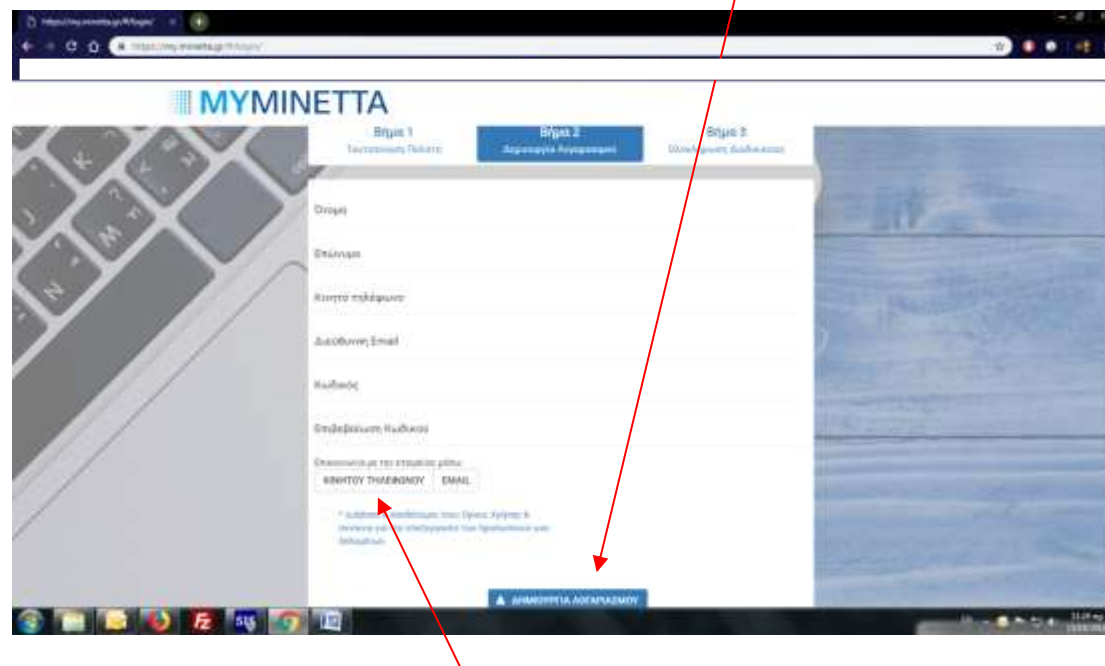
https://my.minetta.gr/#/login/

MYMINETTA

Βήμα 1
Ταυτοποίηση Πελάτη

Βήμα 2
Δημιουργία Λογαριασμού

Βήμα 3
Ολοκλήρωση Διαδικασίας

Όνομα

Επώνυμο

Κινητό τηλέφωνο

Διεύθυνση Email

Κωδικός

Επιβεβαίωση Κωδικού

Επικοινωνία με τον ετοιμάζει μέσω

ΚΙΝΗΤΟΥ ΤΗΛΕΦΩΝΟΥ

EMAIL

* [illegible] Όρους Χρήσης & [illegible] Προσωπικών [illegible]

ΔΗΜΙΟΥΡΓΙΑ ΛΟΓΑΡΙΑΣΜΟΥ